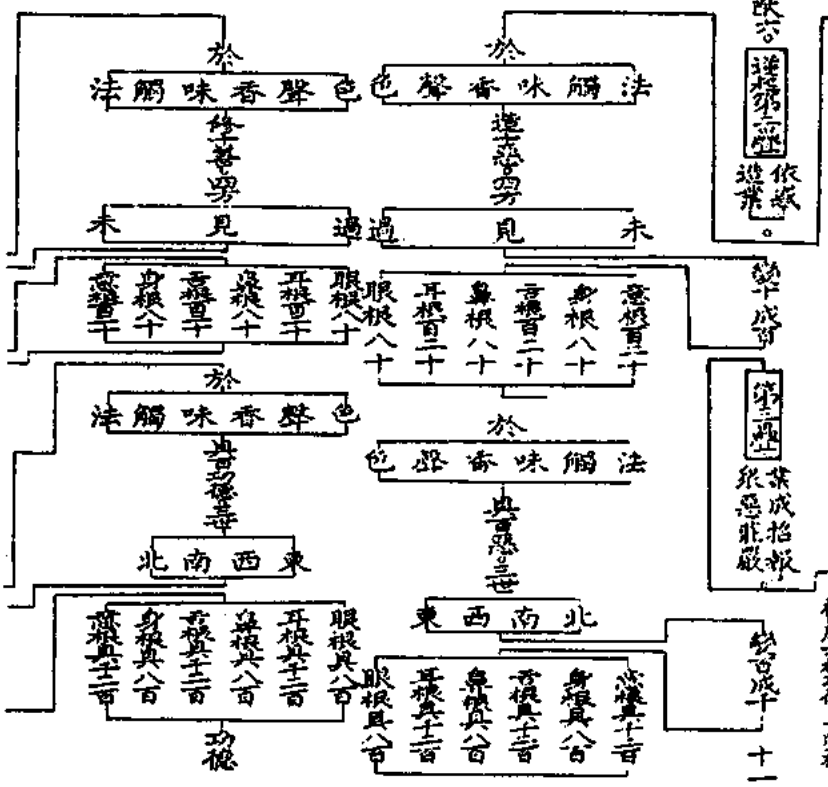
於
法觸味香聲色
修善界
未見過
意根百二十
身根八十
舌根百二十
鼻根八十
耳根百二十
眼根八十

於
色聲香味觸法
造惡界
過見未
眼根八十
耳根百二十
鼻根八十
舌根百二十
身根八十
意根百二十

於
法觸味香聲色
與吉凶三世
北南西東
意根具千二百
身根具八百
舌根具千二百
鼻根具八百
耳根具千二百
眼根具八百
功德

於
色聲香味觸法
與吉凶三世
東西南北
眼根具八百
耳根具千二百
鼻根具八百
舌根具千二百
身根具八百
意根具千二百

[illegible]
造惡界
依業
造業。
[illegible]成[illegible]
修善界
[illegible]業成招報
依惡非嚴
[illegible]成十
十一